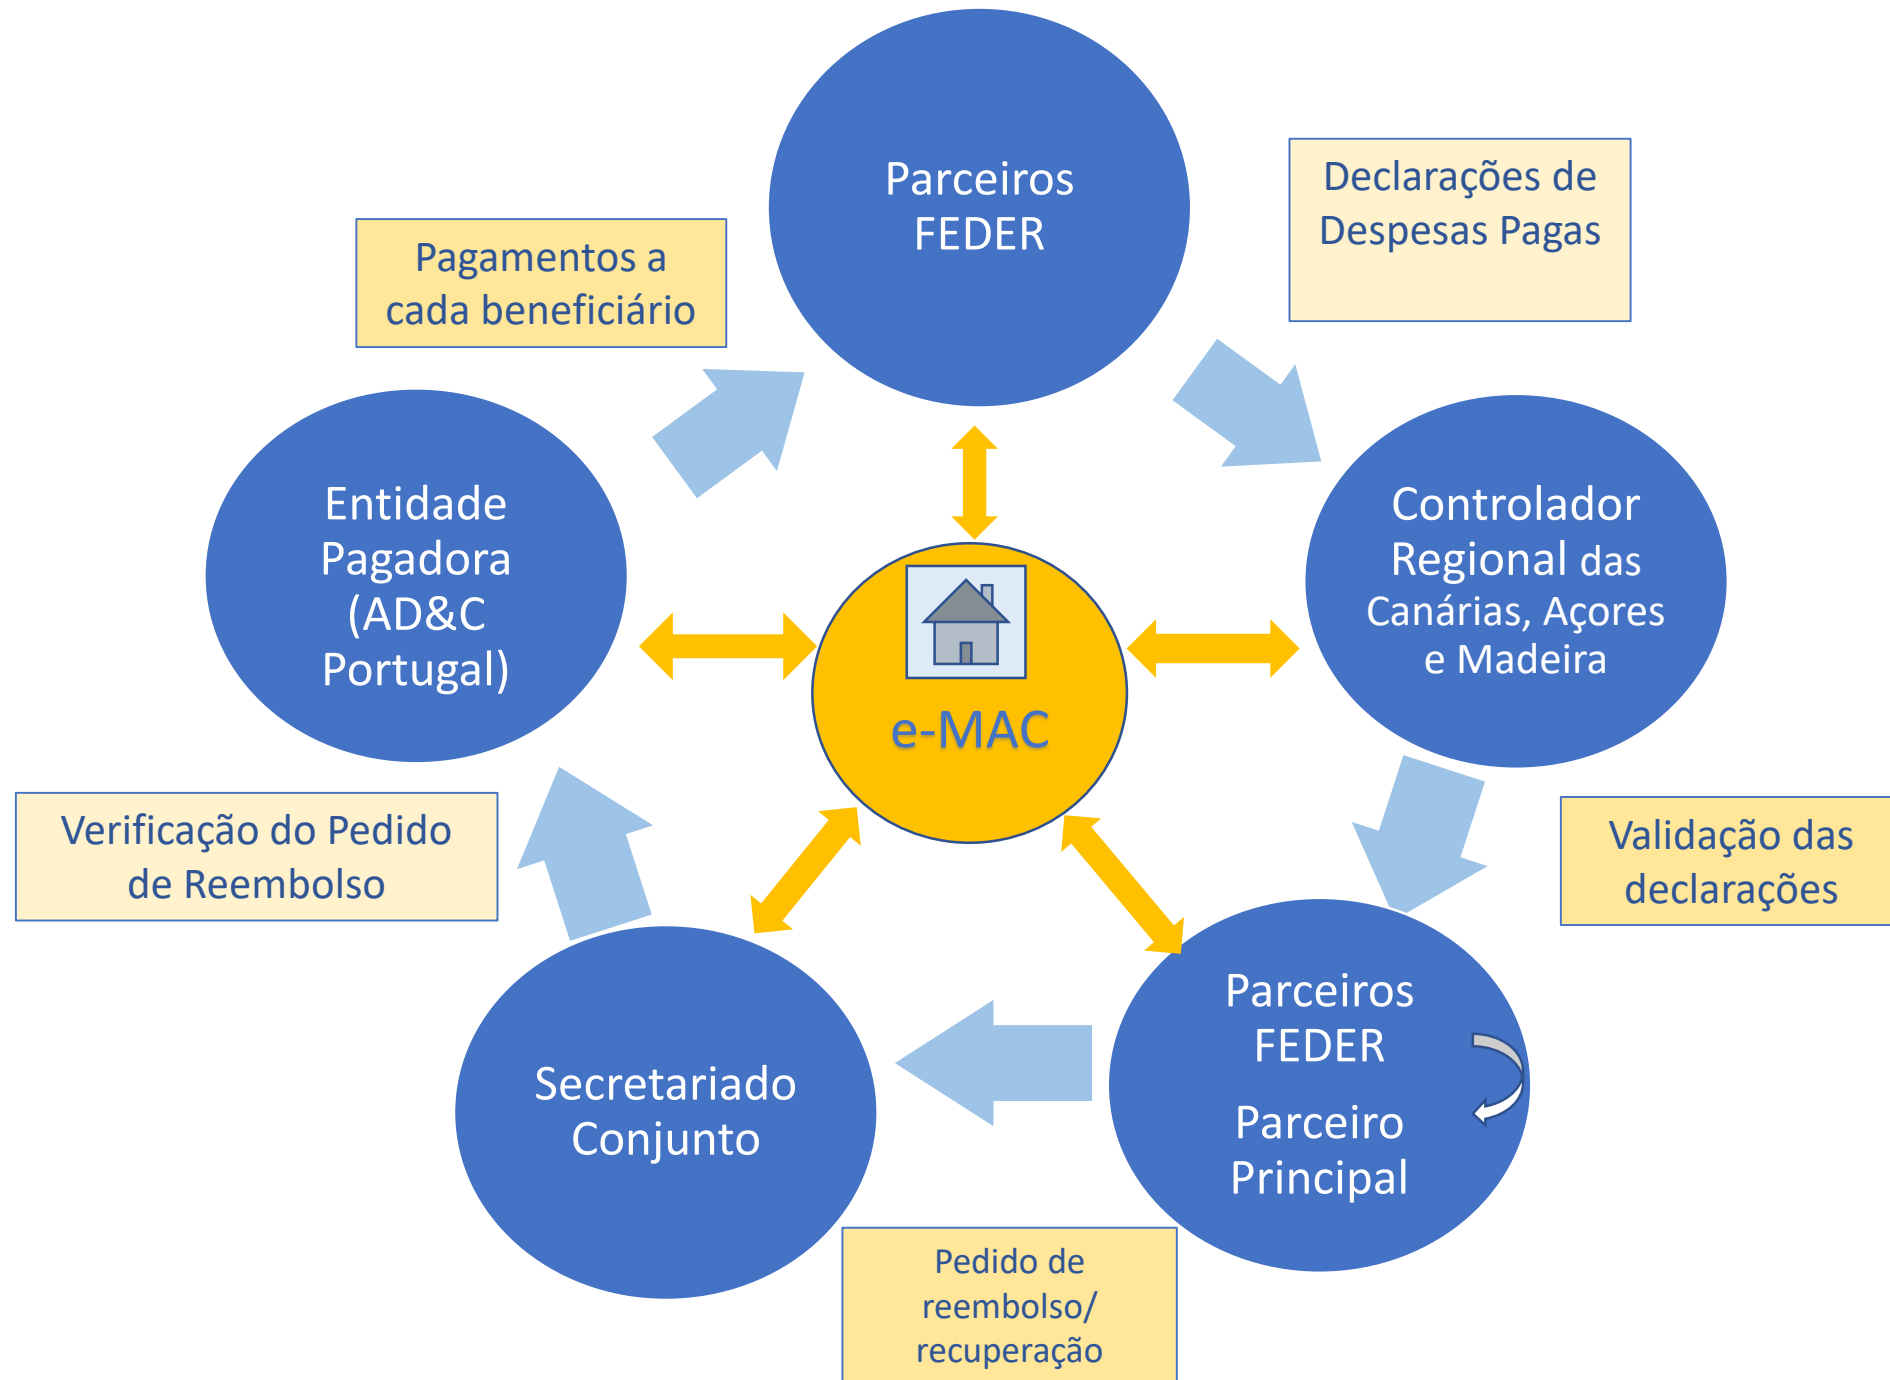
Parceiros FEDER

Declarações de Despesas Pagas

Pagamentos a cada beneficiário

Entidade Pagadora (AD&C Portugal)

e-MAC

Controlador Regional das Canárias, Açores e Madeira

Validação das declarações

Verificação do Pedido de Reembolso

Secretariado Conjunto

Parceiros FEDER

Parceiro Principal

Pedido de reembolso/ recuperação